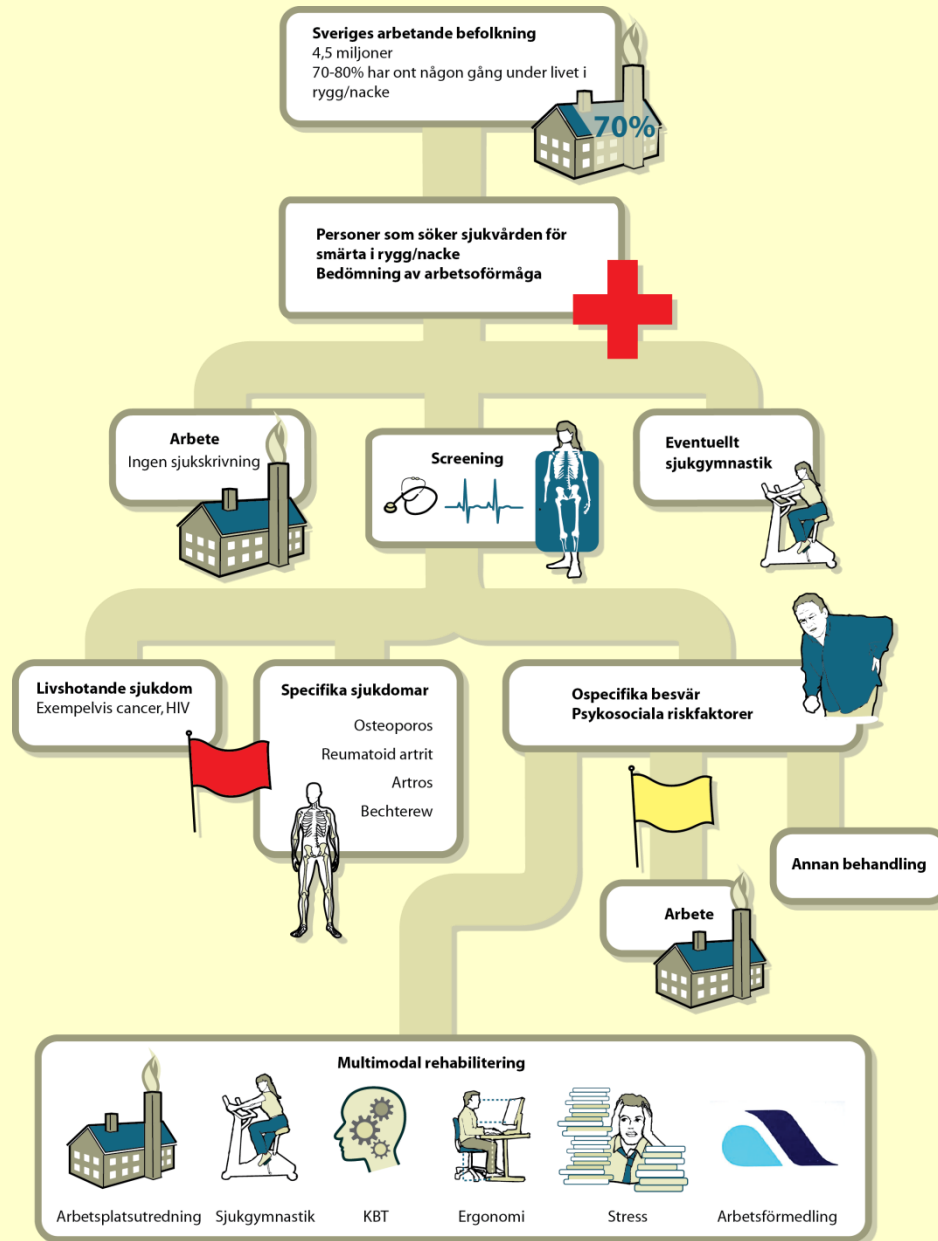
Sveriges arbetande befolkning
4,5 miljoner
70-80% har ont någon gång under livet i rygg/nacke

70%

Personer som söker sjukvården för smärta i rygg/nacke
Bedömning av arbetsoförmåga

Arbete
Ingen sjukskrivning

Screening

Eventuellt sjukgymnastik

Livshotande sjukdom
Exempelvis cancer, HIV

Specifika sjukdomar
Osteoporos
Reumatoid artrit
Artros
Bechterew

Ospecifika besvär
Psykosociala riskfaktorer

Annan behandling

Arbete

Multimodal rehabilitering

Arbetsplatsutredning
Sjukgymnastik
KBT
Ergonomi
Stress
Arbetsförmedling